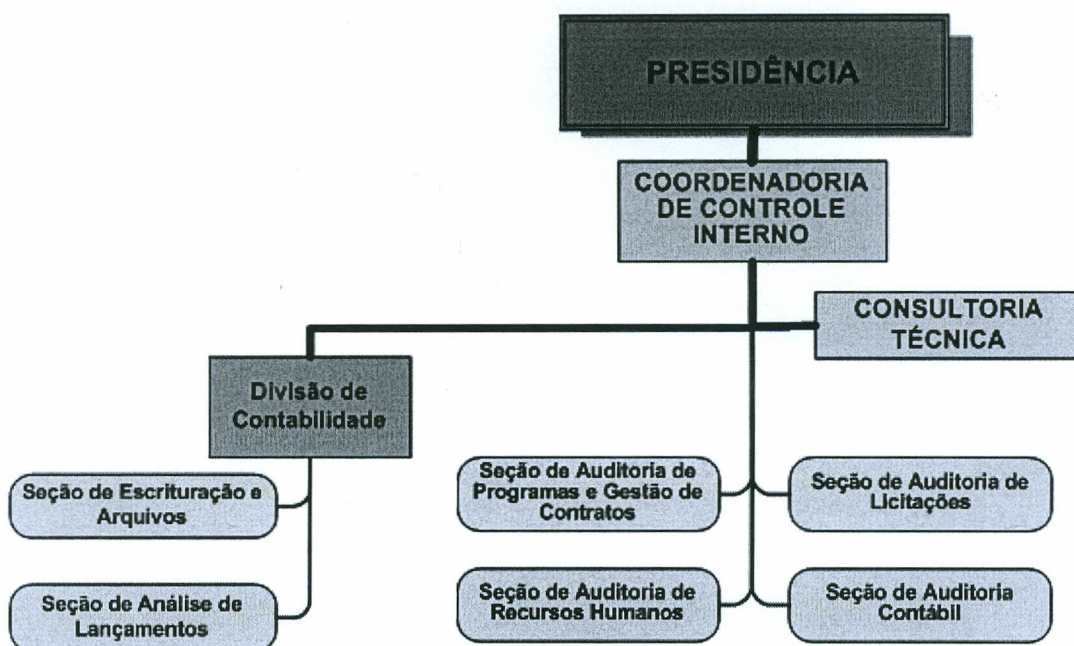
PRESIDÊNCIA

COORDENADORIA DE CONTROLE INTERNO

CONSULTORIA TÉCNICA

Divisão de Contabilidade

Seção de Escrituração e Arquivos

Seção de Análise de Lançamentos

Seção de Auditoria de Programas e Gestão de Contratos

Seção de Auditoria de Licitações

Seção de Auditoria de Recursos Humanos

Seção de Auditoria Contábil